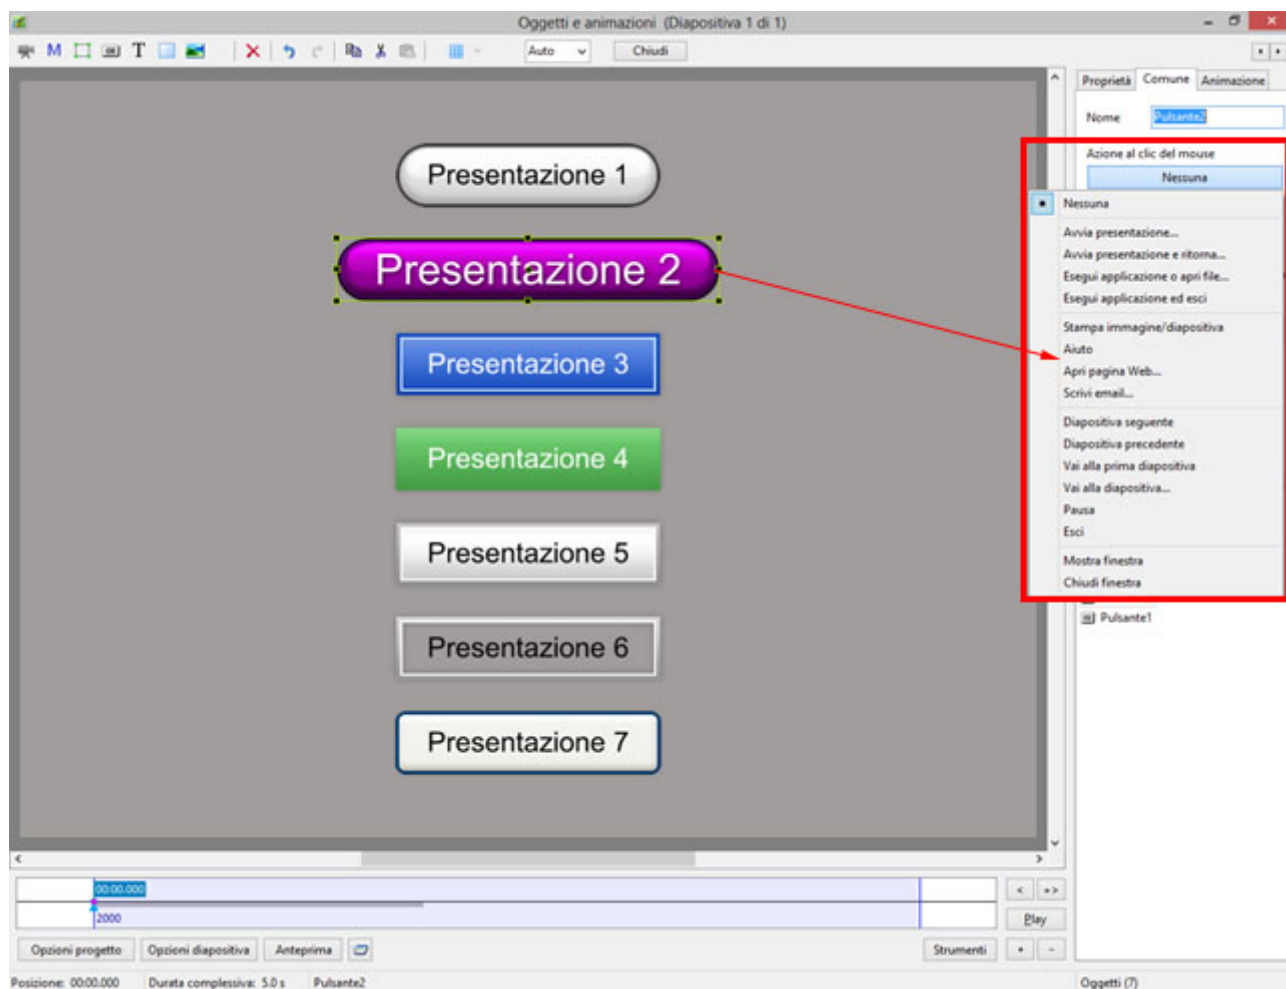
Oggetti e animazioni (Diapositiva 1 di 1)

Auto
Chiudi

Proprietà
Comune
Animazione

Nome
Pulsante2

Azione al clic del mouse
Nessuna

Nessuna
Avvia presentazione...
Avvia presentazione e ritorna...
Esegui applicazione o apri file...
Esegui applicazione ed esci
Stampa immagine/diapositiva
Aiuto
Apri pagina Web...
Scrivi email...
Diapositiva seguente
Diapositiva precedente
Vai alla prima diapositiva
Vai alla diapositiva...
Pausa
Esci
Mostra finestra
Chiudi finestra

Pulsante1

Presentazione 1
Presentazione 2
Presentazione 3
Presentazione 4
Presentazione 5
Presentazione 6
Presentazione 7

00:00.000
2000

Play

Opzioni progetto
Opzioni diapositiva
Anteprima
Strumenti

Posizione: 00:00.000
Durata complessiva: 5.0 s
Pulsante2
Oggetti (7)